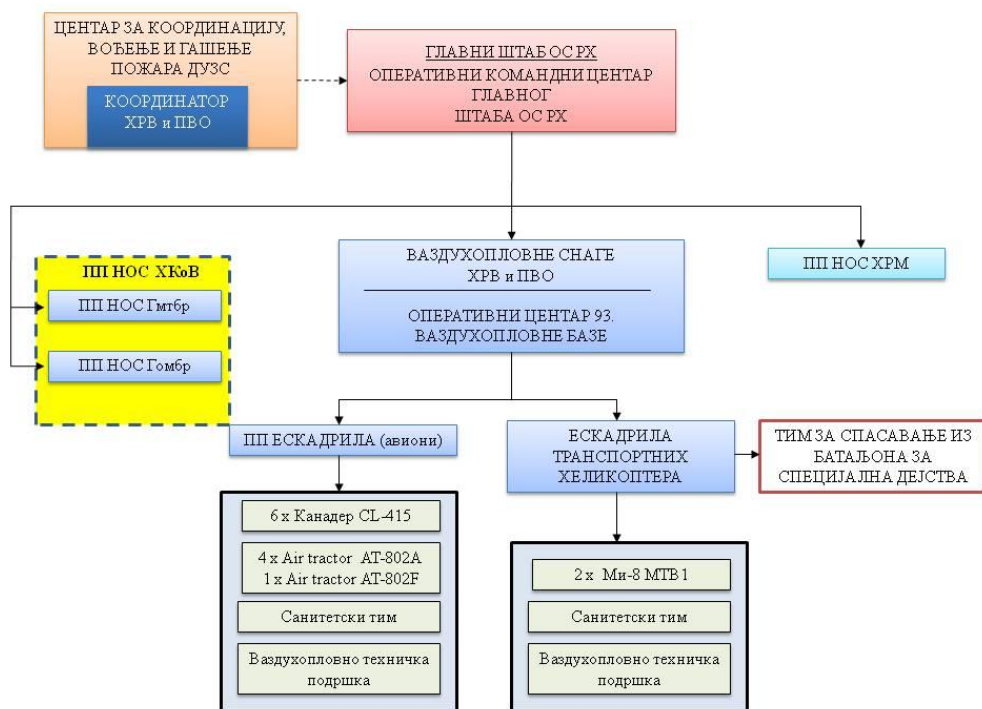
ЦЕНТАР ЗА КООРДИНАЦИЈУ, ВОЂЕЊЕ И ГАШЕЊЕ ПОЖАРА ДУЗС

КООРДИНАТОР ХРВ и ПВО

ГЛАВНИ ШТАБ ОС РХ
ОПЕРАТИВНИ КОМАНДНИ ЦЕНТАР ГЛАВНОГ ШТАБА ОС РХ

ВАЗДУХОПЛОВНЕ СНАГЕ ХРВ и ПВО

ОПЕРАТИВНИ ЦЕНТАР 93. ВАЗДУХОПЛОВНЕ БАЗЕ

ПП НОС ХРМ

ПП НОС ХКоВ

ПП НОС Гмтбр

ПП НОС Гомбр

ПП ЕСКАДРИЛА (авиони)

ЕСКАДРИЛА ТРАНСПОРТНИХ ХЕЛИКОПТЕРА

ТИМ ЗА СПАСАВАЊЕ ИЗ БАТАЉОНА ЗА СПЕЦИЈАЛНА ДЕЈСТВА

6 x Канадер CL-415

4 x Air tractor AT-802A
1 x Air tractor AT-802F

Санитетски тим

Ваздухопловно техничка подршка

2 x Ми-8 МТВ1

Санитетски тим

Ваздухопловно техничка подршка